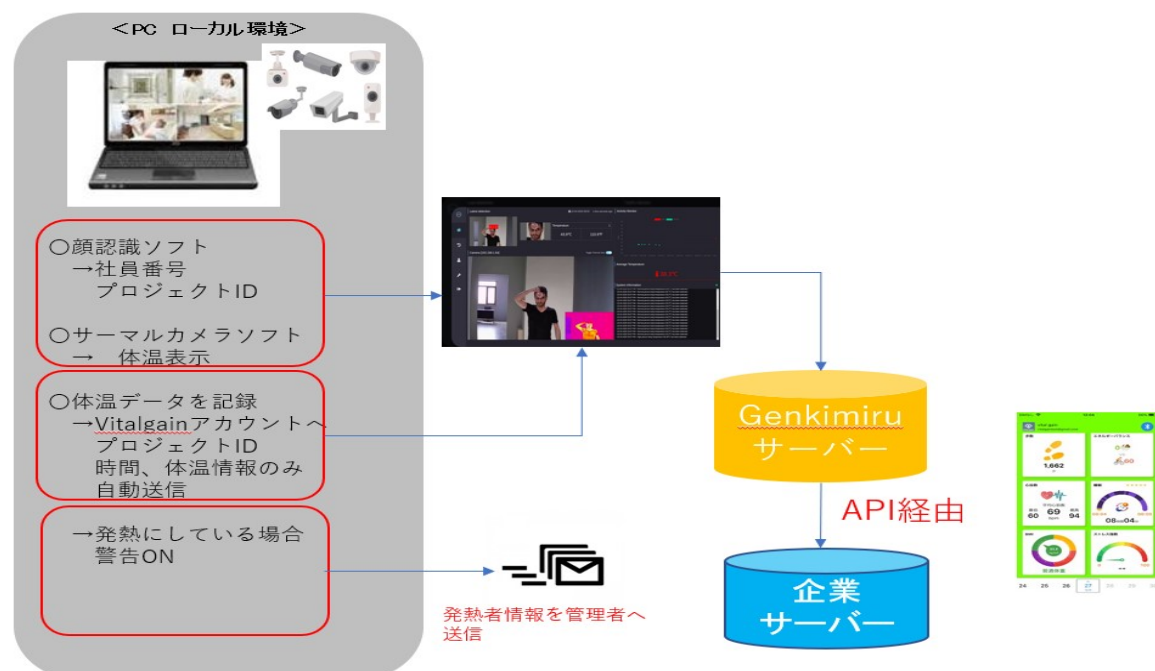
＜PC ローカル環境＞

○顔認識ソフト
→社員番号
プロジェクトID

○サーマルカメラソフト
→ 体温表示

○体温データを記録
→Vitalgainアカウントへ
プロジェクトID
時間、体温情報のみ
自動送信

→発熱にしている場合
警告ON

発熱者情報を管理者へ送信

Genkimiru
サーバー

API経由

企業
サーバー

1,662
60 69 94
08 04
24 25 26 27